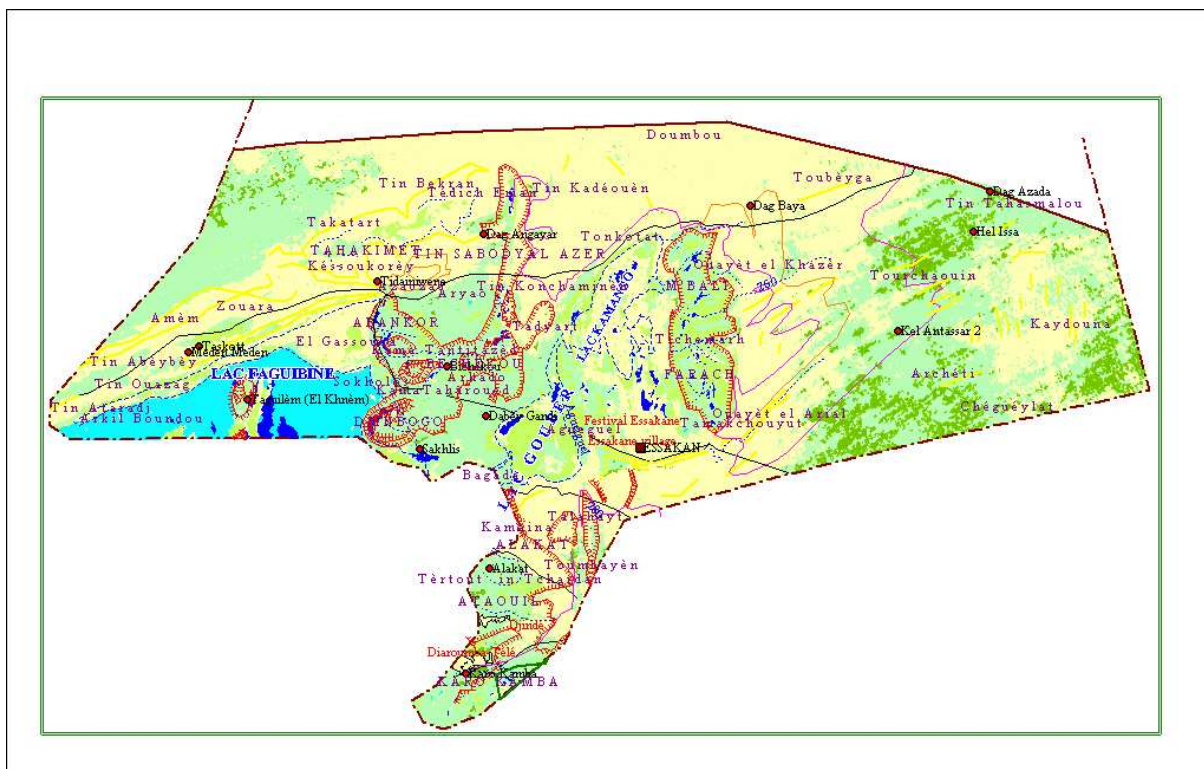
Doumbou
Toubèyga
Dag Azada
Tin Tahasmalou
Tin Bekkan
Tèdich Er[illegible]
Tin Kadéouèn
Dag Baya
Hel Issa
Takatart
Dag Angayar
Tonketat
TAHAKIMET
TIN SABOYAL AZER
Ouayèt el Khazèr
Tourchaouin
Kèssoukorèy
Tidaniyene
Aryao
Tin Konchamine
M'BALI
250
Zouara
Amèm
ARANKOR
Dadyart
LAC KAMANGO
Kel Antassar 2
Kaydouna
Taskett
Medeu Meden
El Gassour
Tanilizèr
Tchamarh
Tin Abèybèy
Tin Ouzzag
LAC FAGUIBINE
Sokhola
Arkadn
FARACH
Archèti
Tin Ataradj
Arkil Boundou
Tahaïroud
Tagulèm (El Khnèm)
DENBOGO
Dabèir Gandi
Festival Essakane
Ouayèt el Arial
Chéguèylat
Agaguel
Tamakchouyut
Essakane village
LAC GOUBER
Sakhlis
ESSAKAN
Bagadè
Kamaina
Tanakyl
ALAKAT
Alakat
Toumbayèn
Tèrtout in Tchaidan
ATAOUIL
Ouindé
Diarou
Kèlé
KABARA MBA